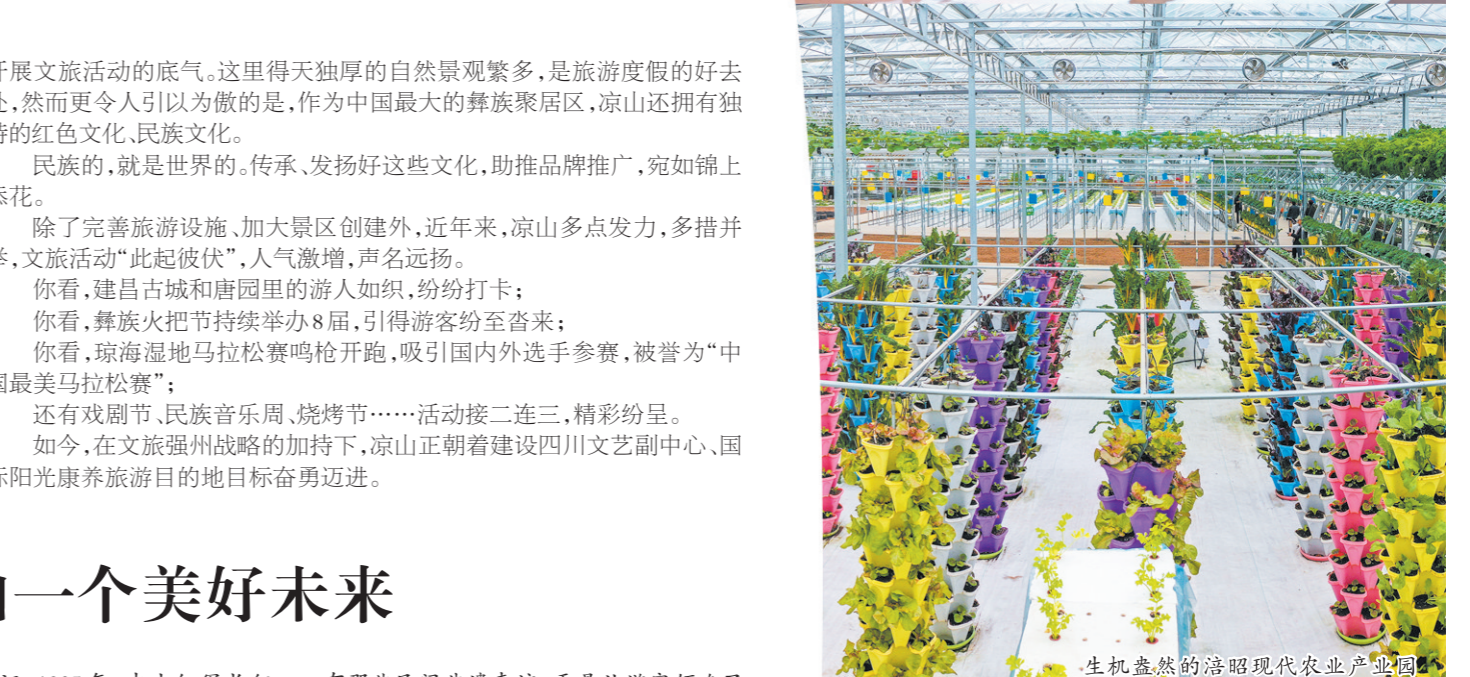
开展文旅活动的底气。这里得天独厚的自然景观繁多，是旅游度假的好去处，然而更令人引以为傲的是，作为中国最大的彝族聚居区，凉山还拥有独特的红色文化、民族文化。

民族的，就是世界的。传承、发扬好这些文化，助推品牌推广，宛如锦上添花。

除了完善旅游设施、加大景区创建外，近年来，凉山多点发力，多措并举，文旅活动“此起彼伏”，人气激增，声名远扬。

你看，建昌古城和唐园里的游人如织，纷纷打卡；

你看，彝族火把节持续举办8届，引得游客纷至沓来；

你看，琼海湿地马拉松赛鸣枪开跑，吸引国内外选手参赛，被誉为“中国最美马拉松赛”；

还有戏剧节、民族音乐周、烧烤节……活动接二连三，精彩纷呈。

如今，在文旅强州战略的加持下，凉山正朝着建设四川文艺副中心、国际阳光康养旅游目的地目标奋勇迈进。

向一个美好未来

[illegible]

生机盎然的涪昭现代农业产业园